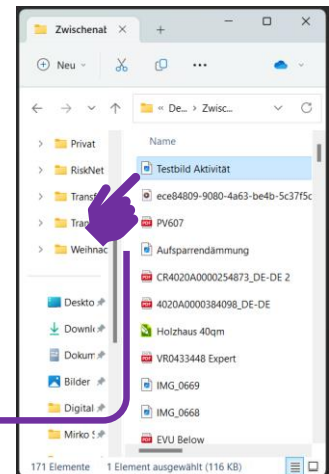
Zwischenab ×
+
Neu
...
« De... › Zwisc...
Privat
RiskNet
Transf
Tra
Weihnac
Name
Testbild Aktivität
ece84809-9080-4a63-be4b-5c37f5c
PV607
Aufsparrendämmung
CR4020A0000254873_DE-DE 2
4020A0000384098_DE-DE
Holzhaus 40qm
VR0433448 Expert
IMG_0669
IMG_0668
EVU Below
Deskto
Downlo
Dokum
Bilder
Digital
Mirko S
171 Elemente 1 Element ausgewählt (116 KB)